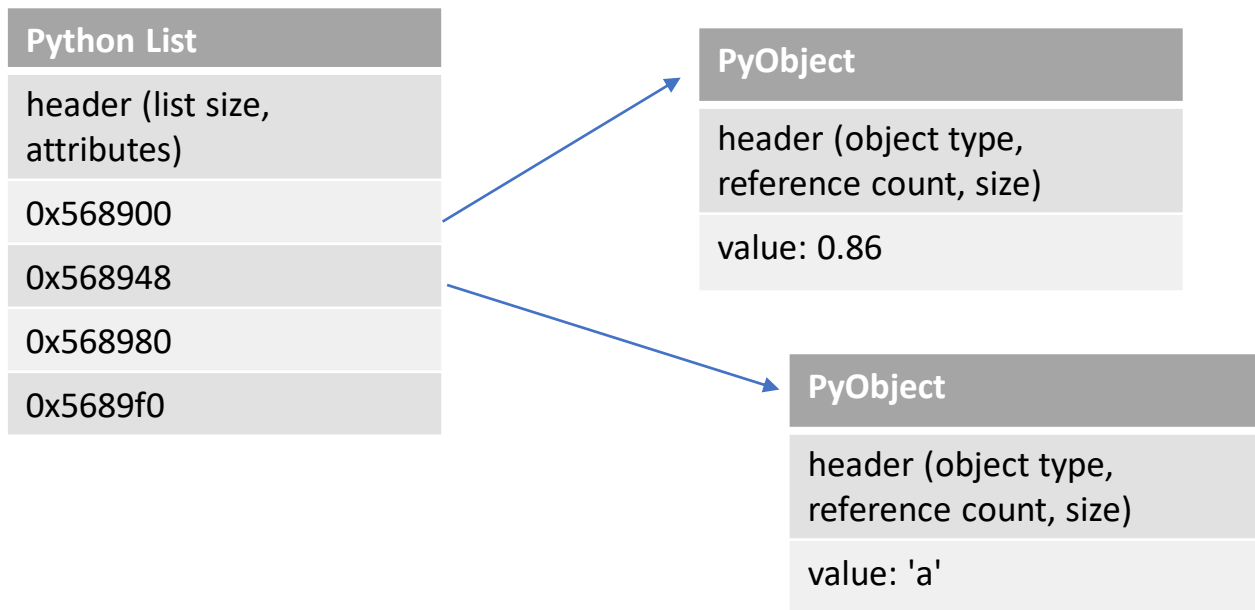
| Python List |
|---|
| header (list size, attributes) |
| 0x568900 |
| 0x568948 |
| 0x568980 |
| 0x5689f0 |

| PyObject |
|---|
| header (object type, reference count, size) |
| value: 0.86 |

| PyObject |
|---|
| header (object type, reference count, size) |
| value: 'a' |